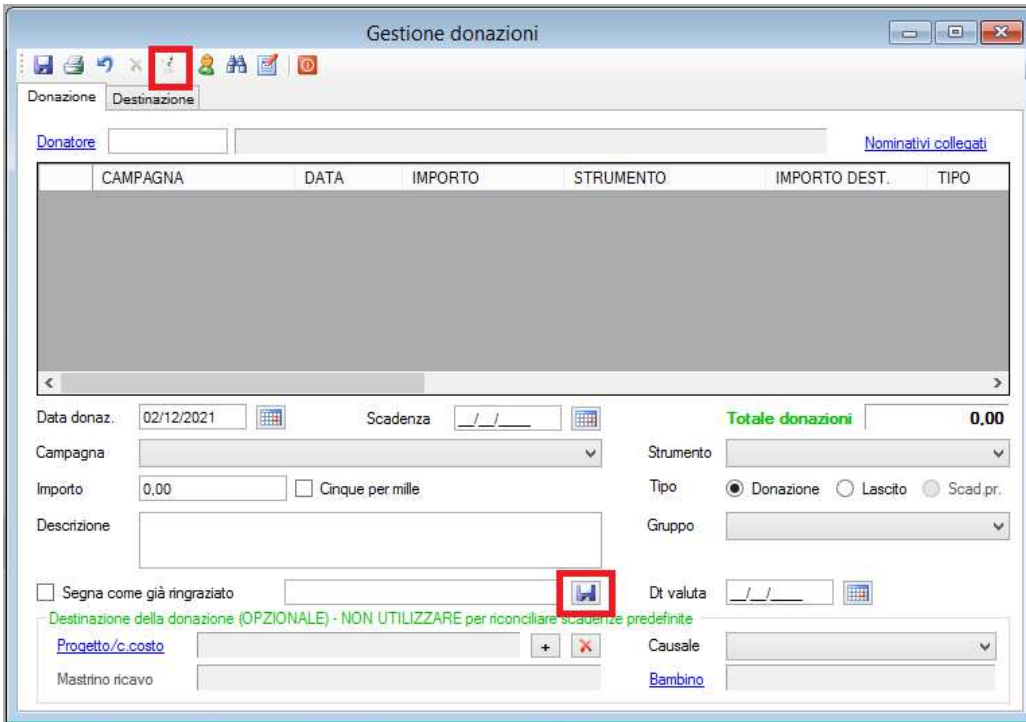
Gestione donazioni

Donazione | Destinazione

Donatore

Nominativi collegati

| | CAMPAGNA | DATA | IMPORTO | STRUMENTO | IMPORTO DEST. | TIPO |
|---|---|---|---|---|---|---|

Data donaz. 02/12/2021

Scadenza __/__/____

Totale donazioni 0,00

Campagna

Strumento

Importo 0,00

Cinque per mille

Tipo Donazione Lascito Scad.pr.

Descrizione

Gruppo

Segna come già ringraziato

Dt valuta __/__/____

Destinazione della donazione (OPZIONALE) - NON UTILIZZARE per riconciliare scadenze predefinite

Progetto/c.costo

+

Causale

Mastrino ricavo

Bambino